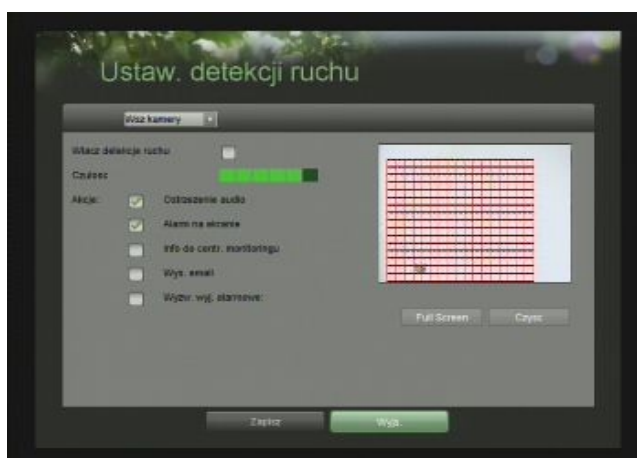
Ustaw. detekcji ruchu

Wybór kamery

Włącz detekcję ruchu

Czułość

Akcje:

Ostrzeżenie audio

Alarm na ekranie

Info do centr. monitoringu

Wyś. email

Wyzw. wyj. alarmowe:

Full Screen

Czyść

Zapisz

Wyjś.